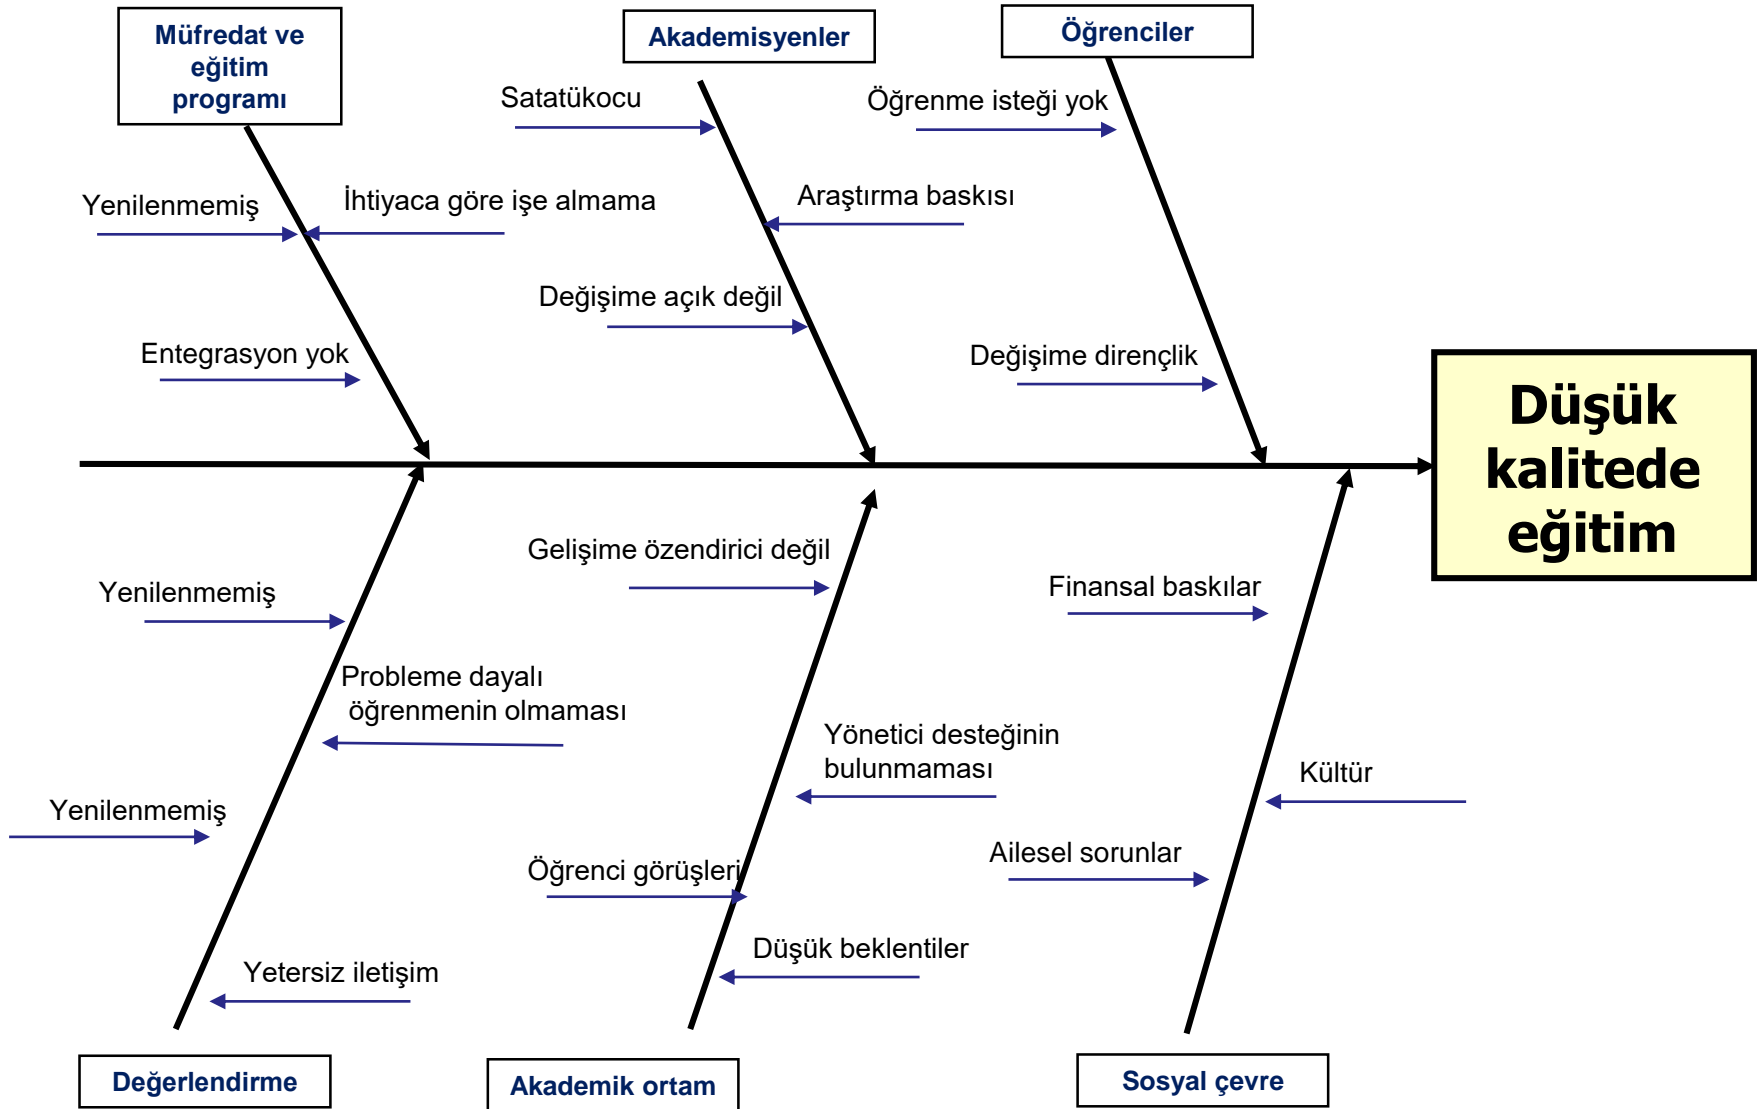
Müfredat ve eğitim programı

Akademisyenler

Öğrenciler

Yenilenmemiş

İhtiyaca göre işe almama

Entegrasyon yok

Satatükocu

Araştırma baskısı

Değişime açık değil

Öğrenme isteği yok

Değişime dirençlik

Düşük kalitede eğitim

Yenilenmemiş

Probleme dayalı öğrenmenin olmaması

Yenilenmemiş

Yetersiz iletişim

Gelişime özendirici değil

Yönetici desteğinin bulunmaması

Öğrenci görüşleri

Düşük beklentiler

Finansal baskılar

Kültür

Ailesel sorunlar

Değerlendirme

Akademik ortam

Sosyal çevre